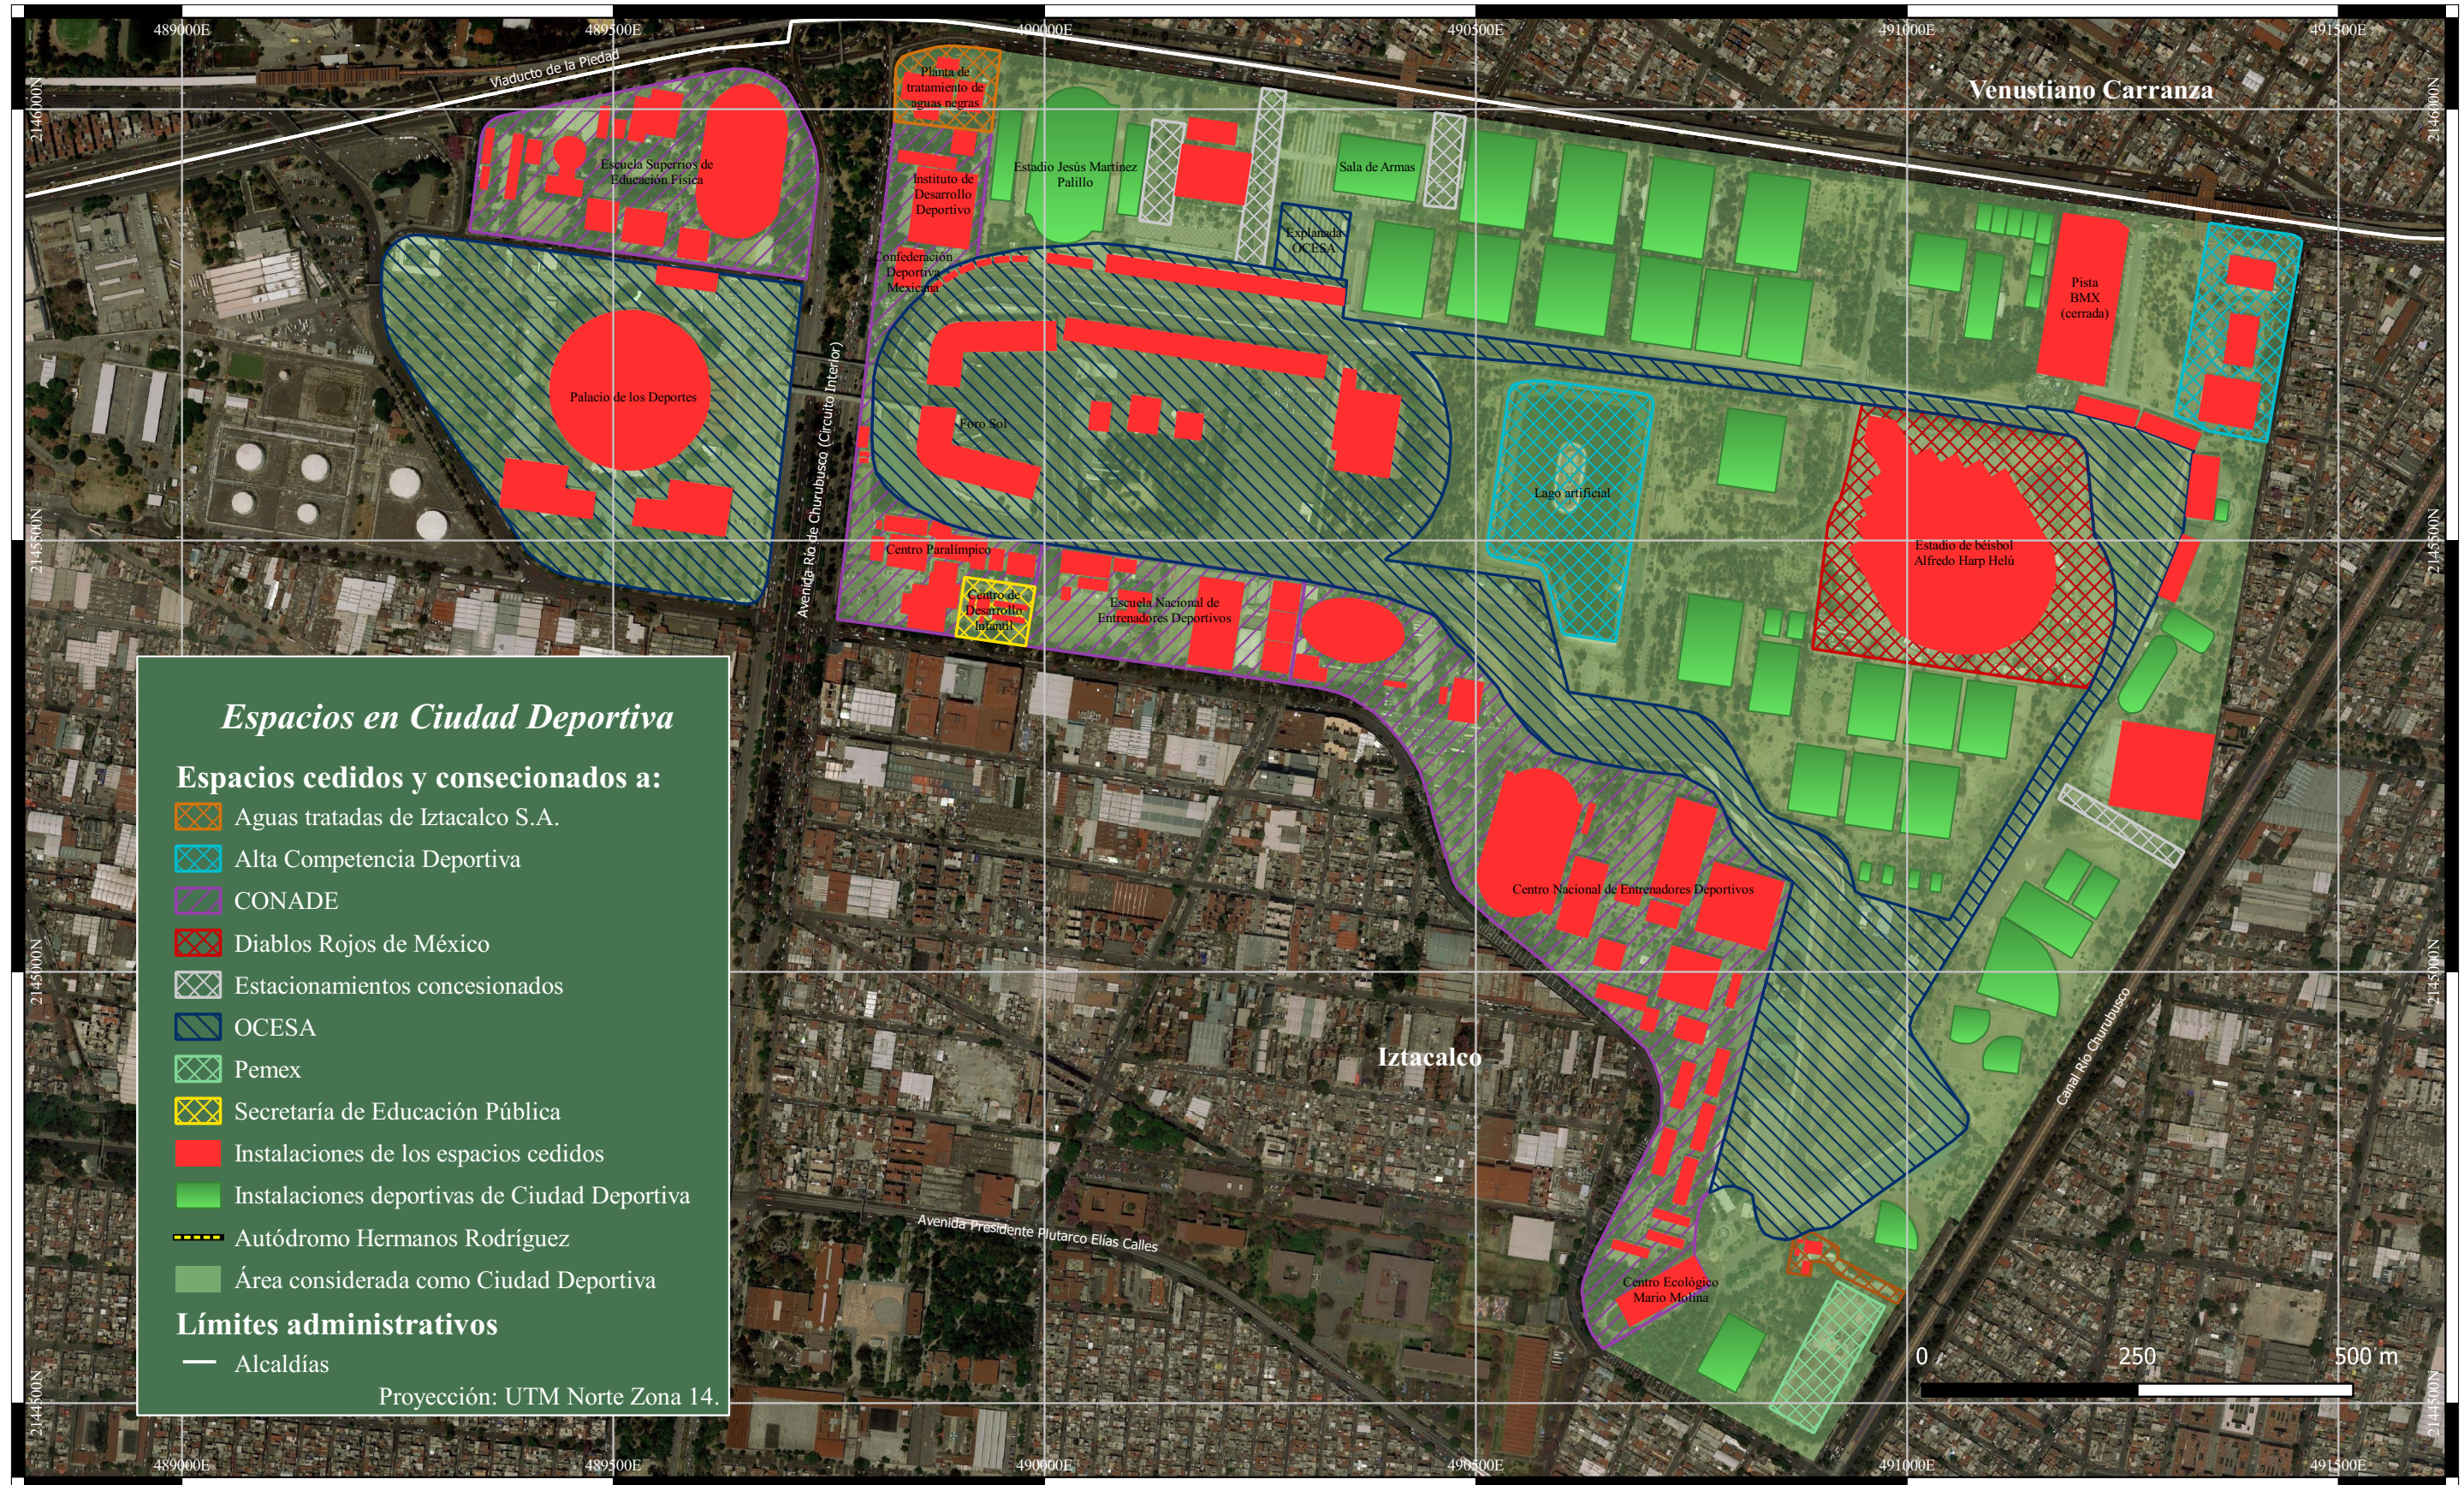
489000E 489500E 490000E 490500E 491000E 491500E

Viaducto de la Piedad

Venustiano Carranza

Planta de tratamiento de aguas negras

Escuela Superior de Educación Física

Instituto de Desarrollo Deportivo

Estadio Jesús Martínez Palillo

Sala de Armas

Explanada OCESA

Confederación Deportiva Mexicana

Pista BMX (cerrada)

Palacio de los Deportes

Avenida Río de Churubusco (Circuito Interior)

Foro Sol

Lago artificial

Estadio de béisbol Alfredo Harp Helú

Centro Paralímpico

Centro de Desarrollo Infantil

Escuela Nacional de Entrenadores Deportivos

Centro Nacional de Entrenadores Deportivos

Iztacalco

Canal Río Churubusco

Avenida Presidente Plutarco Elías Calles

Centro Ecológico Mario Molina

2146000N 2145500N 2145000N 2144500N

Espacios en Ciudad Deportiva

Espacios cedidos y consecionados a:
Aguas tratadas de Iztacalco S.A.
Alta Competencia Deportiva
CONADE
Diablos Rojos de México
Estacionamientos concesionados
OCESA
Pemex
Secretaría de Educación Pública
Instalaciones de los espacios cedidos
Instalaciones deportivas de Ciudad Deportiva
Autódromo Hermanos Rodríguez
Área considerada como Ciudad Deportiva
Límites administrativos
Alcaldías
Proyección: UTM Norte Zona 14.

0 250 500 m